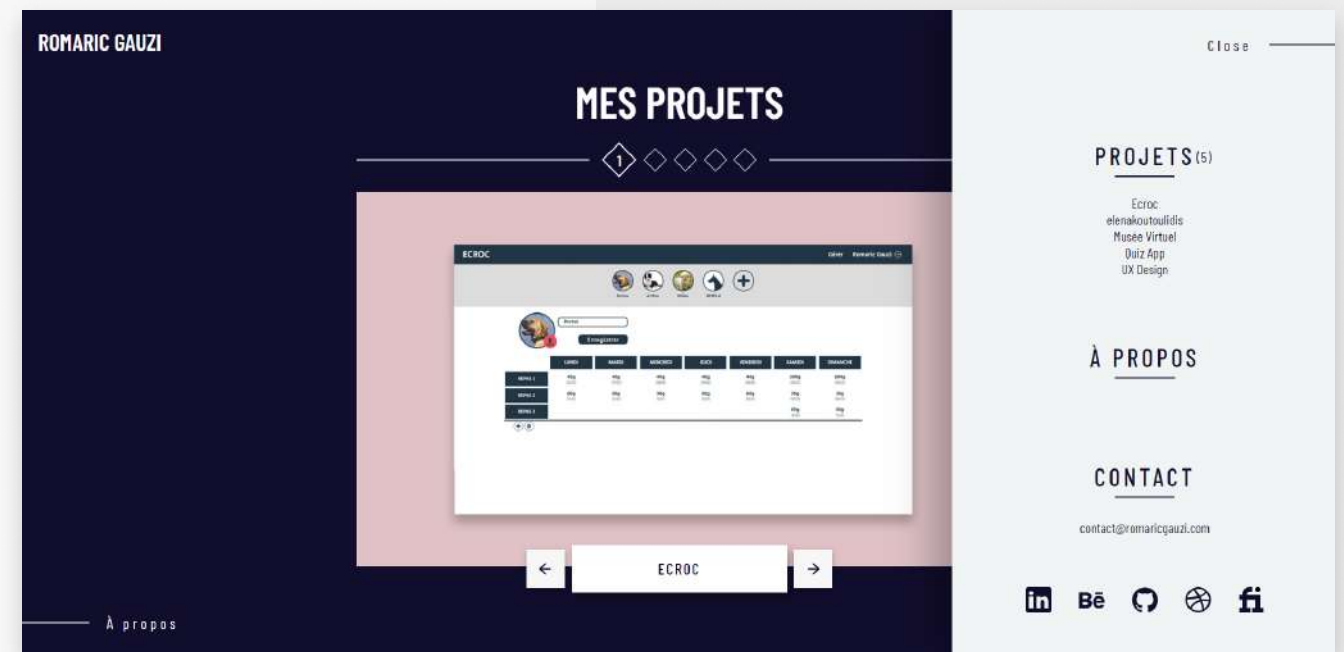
ROMARIC GAUZI

MES PROJETS

1

ECROC

Gérer Romaric Gauzi

Enregistrer

| | LUNDI | MARDI | MERCREDI | JEUDI | VENDREDI | SAMEDI | DIMANCHE |
|---|---|---|---|---|---|---|---|
| REPAS 1 | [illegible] | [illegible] | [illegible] | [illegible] | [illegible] | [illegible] | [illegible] |
| REPAS 2 | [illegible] | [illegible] | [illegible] | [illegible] | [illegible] | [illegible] | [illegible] |
| REPAS 3 | | | | | | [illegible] | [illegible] |

←
ECROC
→

À propos

Close

PROJETS(5)

Ecroc
elenakoutoulidis
Musée Virtuel
Quiz App
UX Design

À PROPOS

CONTACT

contact@romaricgauzi.com